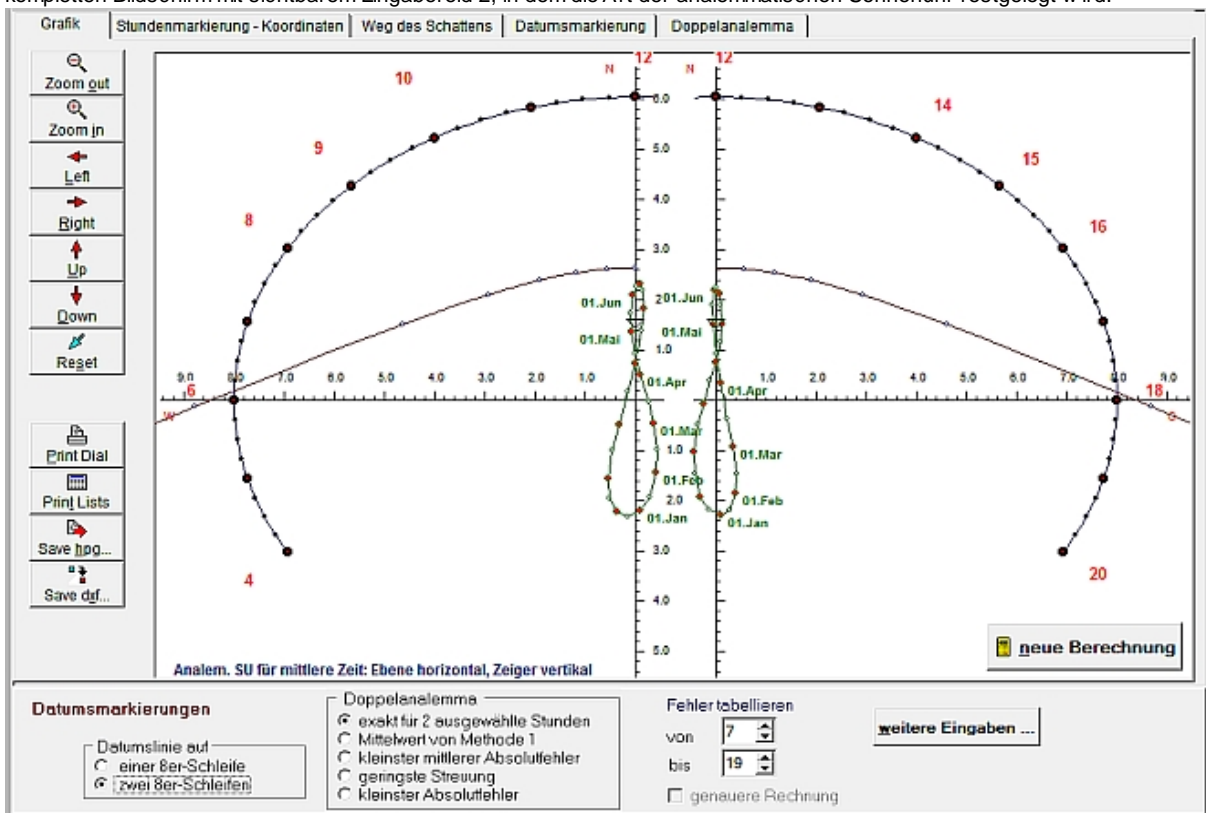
kompletten Bildschirm mit sichtbarem Eingabefeld 2, in dem die Art der analemmatischen Sonnenuhr festgelegt wird.

Grafik | Stundenmarkierung - Koordinaten | Weg des Schattens | Datumsmarkierung | Doppelanalemma

Zoom out
Zoom in
Left
Right
Up
Down
Reset
Print Dial
Print Lists
Save bmp...
Save dxf...

12 N 12 N
10 14
9 15
8 16
6 18
4 20
W O
0.0 5.0 4.0 3.0 2.0 1.0 1.0 2.0 3.0 4.0 5.0
9.0 8.0 7.0 6.0 5.0 4.0 3.0 2.0 1.0 1.0 2.0 3.0 4.0 5.0 6.0 7.0 8.0 9.0
01.Jun 01.Jun
01.Mai 01.Mai
01.Apr 01.Apr
01.Mar 01.Mar
01.Feb 01.Feb
01.Jan 01.Jan

Analem. SU für mittlere Zeit: Ebene horizontal, Zeiger vertikal

neue Berechnung

Datumsmarkierungen
Datumslinie auf
einer 8er-Schleife
zwei 8er-Schleifen

Doppelanalemma
exakt für 2 ausgewählte Stunden
Mittelwert von Methode 1
kleinster mittlerer Absolutfehler
geringste Streuung
kleinster Absolutfehler

Fehler tabellieren
von 7
bis 19
genauere Rechnung

weitere Eingaben ...